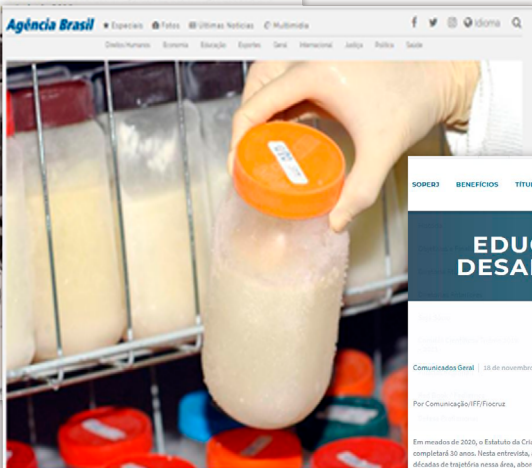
Agência Brasil

Especiais Fotos Últimas Notícias Multimídia

Idioma

Direitos Humanos Economia Educação Esportes Geral Internacional Justiça Política Saúde

SOPERJ BENEFÍCIOS TÍTU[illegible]

EDUC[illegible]
DESA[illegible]

Comunicados Geral 16 de novembro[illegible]

Por Comunicação/IFF/Fiocruz

Em meados de 2020, o Estatuto da Cri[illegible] completará 30 anos. Nesta entrevista, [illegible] décadas de trajetória nessa área, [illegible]